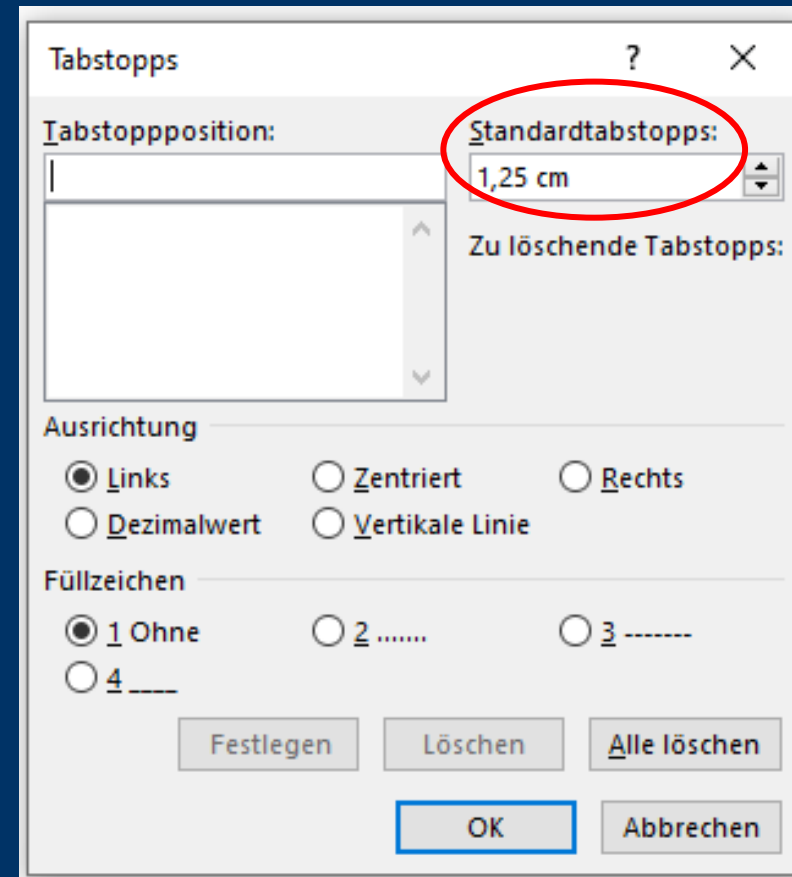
Tabstopps ? X

Tabstoppposition:

Standardtabstopps:
1,25 cm

Zu löschende Tabstopps:

Ausrichtung
Links
Zentriert
Rechts
Dezimalwert
Vertikale Linie

Füllzeichen
1 Ohne
2 .......
3 -------
4 ____

Festlegen
Löschen
Alle löschen

OK
Abbrechen